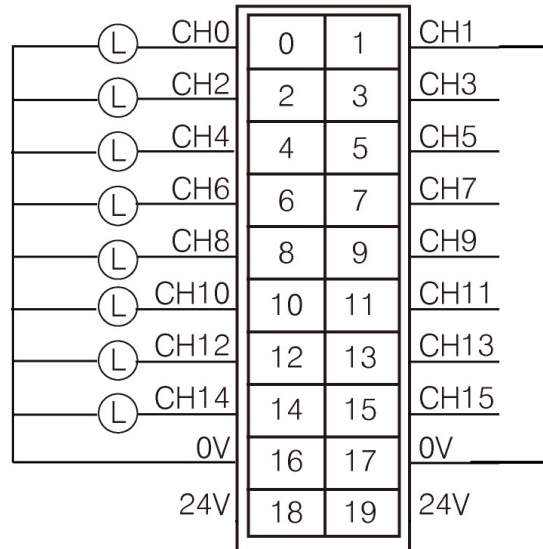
| | | | | |
|---|---|---|---|---|
| L | CH0 | 0 | 1 | CH1 |
| L | CH2 | 2 | 3 | CH3 |
| L | CH4 | 4 | 5 | CH5 |
| L | CH6 | 6 | 7 | CH7 |
| L | CH8 | 8 | 9 | CH9 |
| L | CH10 | 10 | 11 | CH11 |
| L | CH12 | 12 | 13 | CH13 |
| L | CH14 | 14 | 15 | CH15 |
| | 0V | 16 | 17 | 0V |
| | 24V | 18 | 19 | 24V |